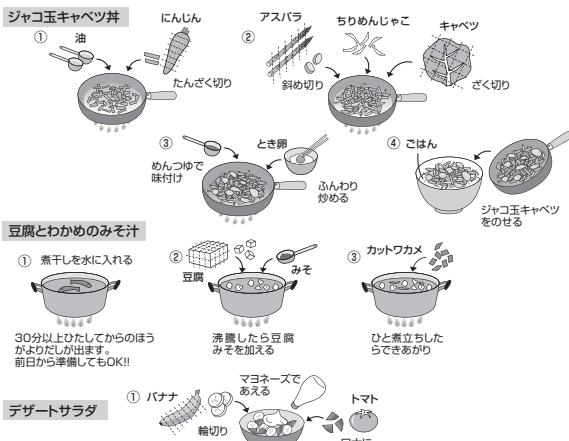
ジャコ玉キャベツ丼

① 油

にんじん

たんざく切り

② アスパラ

斜め切り

ちりめんじゃこ

キャベツ

ざく切り

③ めんつゆで味付け

とき卵

ふんわり炒める

④ ごはん

ジャコ玉キャベツをのせる

豆腐とわかめのみそ汁

① 煮干しを水に入れる

30分以上ひたしてからのほうがよりだしが出ます。前日から準備してもOK!!

② 豆腐

みそ

沸騰したら豆腐みそを加える

③ カットワカメ

ひと煮立ちしたらできあがり

デザートサラダ

① バナナ

輪切り

マヨネーズであえる

トマト

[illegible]